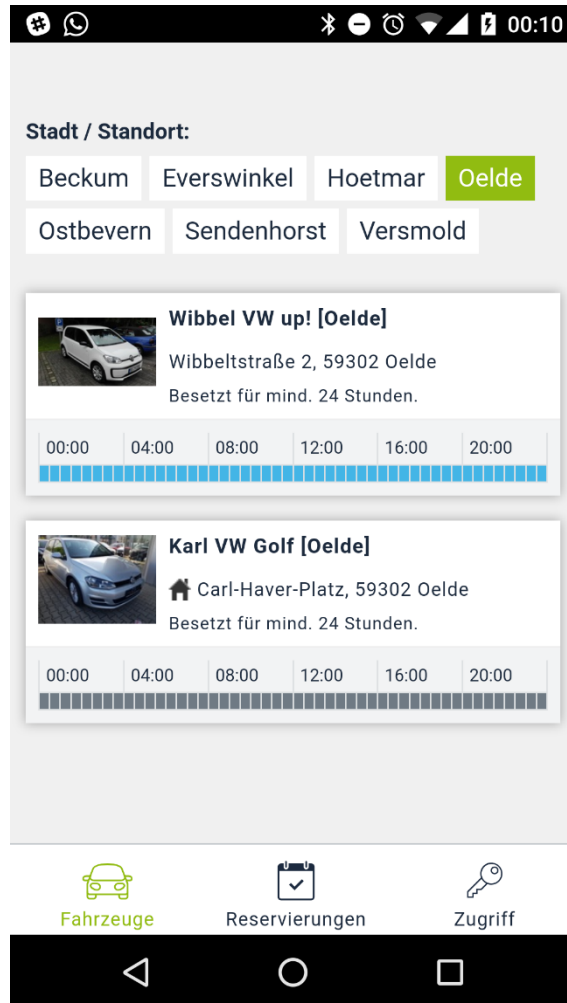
00:10

Stadt / Standort:

Beckum Everswinkel Hoetmar Oelde Ostbevern Sendenhorst Versmold

Wibbel VW up! [Oelde]
Wibbeltstraße 2, 59302 Oelde
Besetzt für mind. 24 Stunden.

00:00 04:00 08:00 12:00 16:00 20:00

Karl VW Golf [Oelde]
Carl-Haver-Platz, 59302 Oelde
Besetzt für mind. 24 Stunden.

00:00 04:00 08:00 12:00 16:00 20:00

Fahrzeuge Reservierungen Zugriff